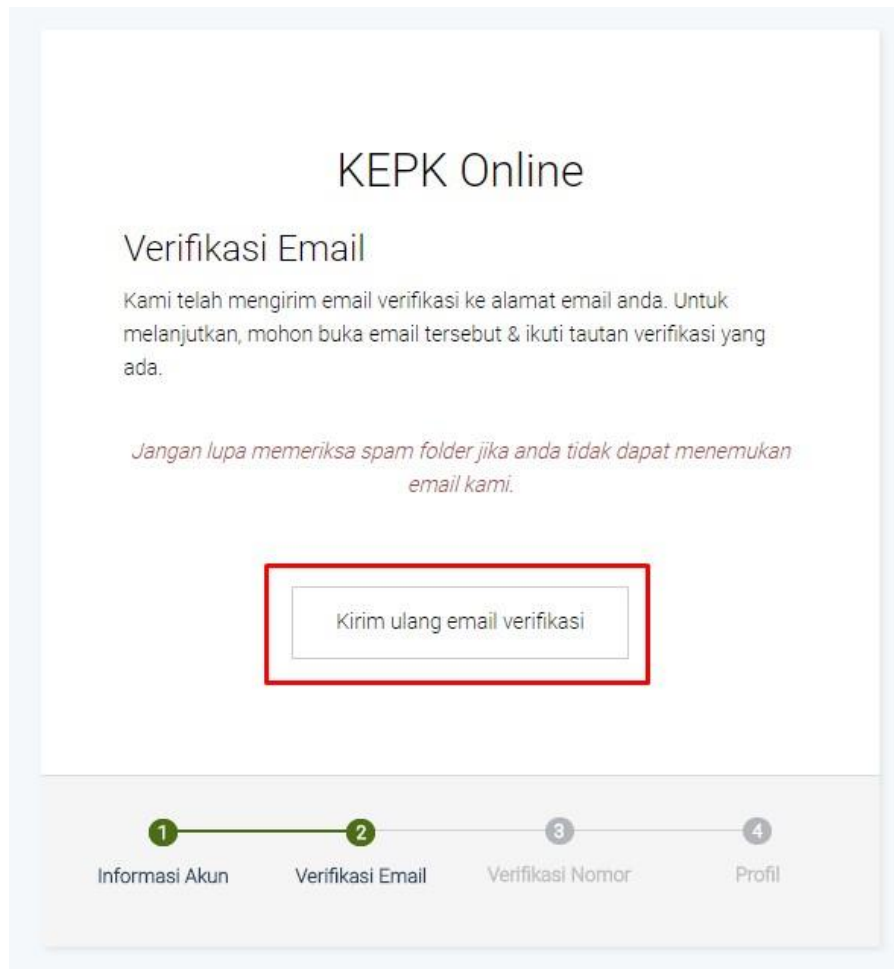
KEPK Online

Verifikasi Email

Kami telah mengirim email verifikasi ke alamat email anda. Untuk melanjutkan, mohon buka email tersebut & ikuti tautan verifikasi yang ada.

Jangan lupa memeriksa spam folder jika anda tidak dapat menemukan email kami.

Kirim ulang email verifikasi

1 Informasi Akun
2 Verifikasi Email
3 Verifikasi Nomor
4 Profil